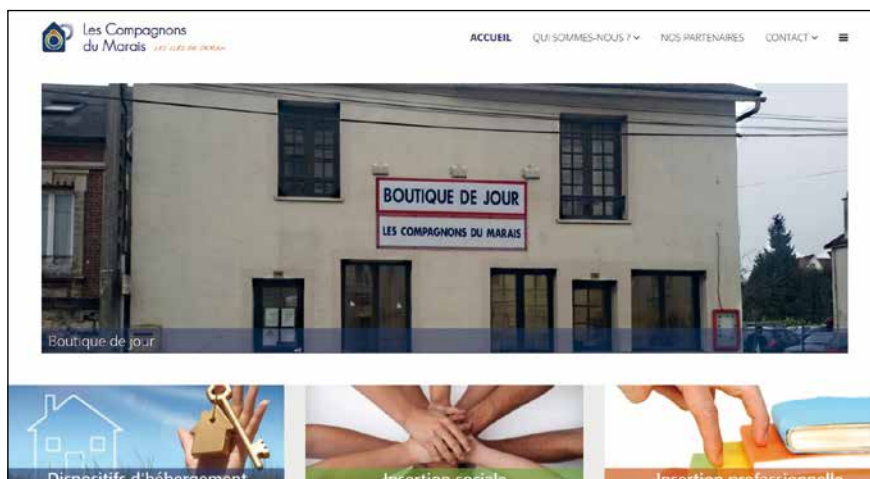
Les Compagnons du Marais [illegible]

ACCUEIL QUI SOMMES-NOUS ? NOS PARTENAIRES CONTACT

BOUTIQUE DE JOUR
LES COMPAGNONS DU MARAIS

Boutique de jour

Dispositifs d'hébergement
Insertion sociale
Insertion professionnelle